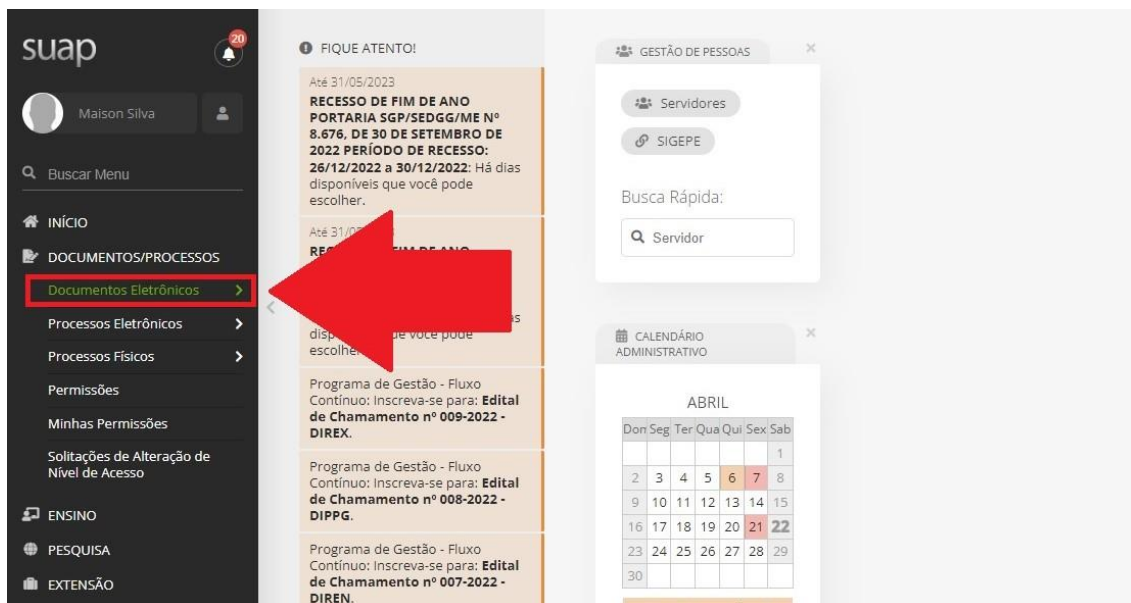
suap
20
Maison Silva
Buscar Menu
INÍCIO
DOCUMENTOS/PROCESSOS
Documentos Eletrônicos
Processos Eletrônicos
Processos Físicos
Permissões
Minhas Permissões
Solitações de Alteração de Nível de Acesso
ENSINO
PESQUISA
EXTENSÃO

FIQUE ATENTO!

Até 31/05/2023
**RECESSO DE FIM DE ANO PORTARIA SGP/SEDGG/ME Nº 8.676, DE 30 DE SETEMBRO DE 2022 PERÍODO DE RECESSO: 26/12/2022 a 30/12/2022**: Há dias disponíveis que você pode escolher.

Até 31/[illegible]
RE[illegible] FIM DE ANO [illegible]
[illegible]s disp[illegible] que você pode escolhe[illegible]

Programa de Gestão - Fluxo Contínuo: Inscreva-se para: **Edital de Chamamento nº 009-2022 - DIREX**.

Programa de Gestão - Fluxo Contínuo: Inscreva-se para: **Edital de Chamamento nº 008-2022 - DIPPG**.

Programa de Gestão - Fluxo Contínuo: Inscreva-se para: **Edital de Chamamento nº 007-2022 - DIREN**.

GESTÃO DE PESSOAS
Servidores
SIGEPE
Busca Rápida:
Servidor

CALENDÁRIO ADMINISTRATIVO

ABRIL

| Dom | Seg | Ter | Qua | Qui | Sex | Sab |
|---|---|---|---|---|---|---|
| | | | | | | 1 |
| 2 | 3 | 4 | 5 | 6 | 7 | 8 |
| 9 | 10 | 11 | 12 | 13 | 14 | 15 |
| 16 | 17 | 18 | 19 | 20 | 21 | 22 |
| 23 | 24 | 25 | 26 | 27 | 28 | 29 |
| 30 | | | | | | |